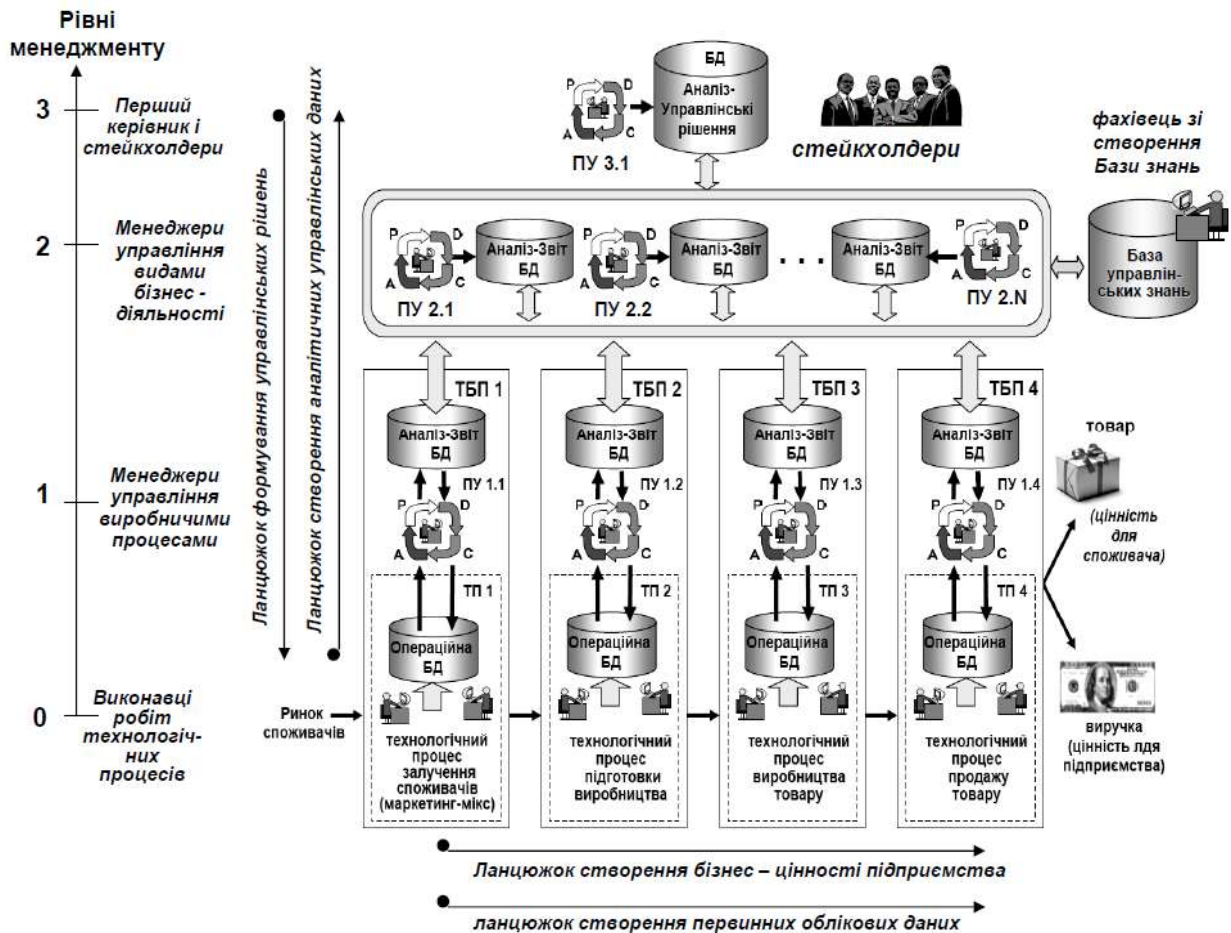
Рівні менеджменту

3 Перший керівник і стейкхолдери

2 Менеджери управління видами бізнес - діяльності

1 Менеджери управління виробничими процесами

0 Виконавці робіт технологічних процесів

Ланцюжок формування управлінських рішень

Ланцюжок створення аналітичних управлінських даних

P D A C ПУ 3.1

БД Аналіз-Управлінські рішення

стейкхолдери

фахівець зі створення Бази знань

P D A C ПУ 2.1 Аналіз-Звіт БД

P D A C ПУ 2.2 Аналіз-Звіт БД

. . .

Аналіз-Звіт БД P D A C ПУ 2.N

База управлінських знань

ТБП 1 Аналіз-Звіт БД ПУ 1.1 P D A C ТП 1 Операційна БД

ТБП 2 Аналіз-Звіт БД ПУ 1.2 P D A C ТП 2 Операційна БД

ТБП 3 Аналіз-Звіт БД ПУ 1.3 P D A C ТП 3 Операційна БД

ТБП 4 Аналіз-Звіт БД ПУ 1.4 P D A C ТП 4 Операційна БД

товар (цінність для споживача)

виручка (цінність лдя підприємства)

Ринок споживачів

технологічний процес залучення споживачів (маркетинг-мікс)

технологічний процес підготовки виробництва

технологічний процес виробництва товару

технологічний процес продажу товару

Ланцюжок створення бізнес – цінності підприємства

ланцюжок створення первинних облікових даних